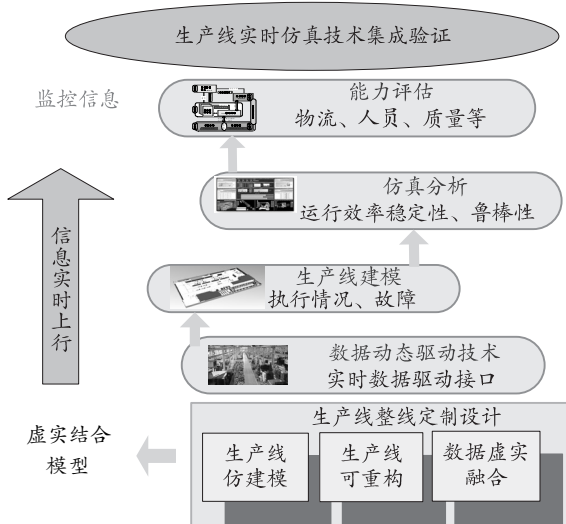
生产线实时仿真技术集成验证

监控信息

能力评估
物流、人员、质量等

仿真分析
运行效率稳定性、鲁棒性

信息实时上行

生产线建模
执行情况、故障

数据动态驱动技术
实时数据驱动接口

生产线整线定制设计

虚实结合模型

生产线仿建模

生产线可重构

数据虚实融合